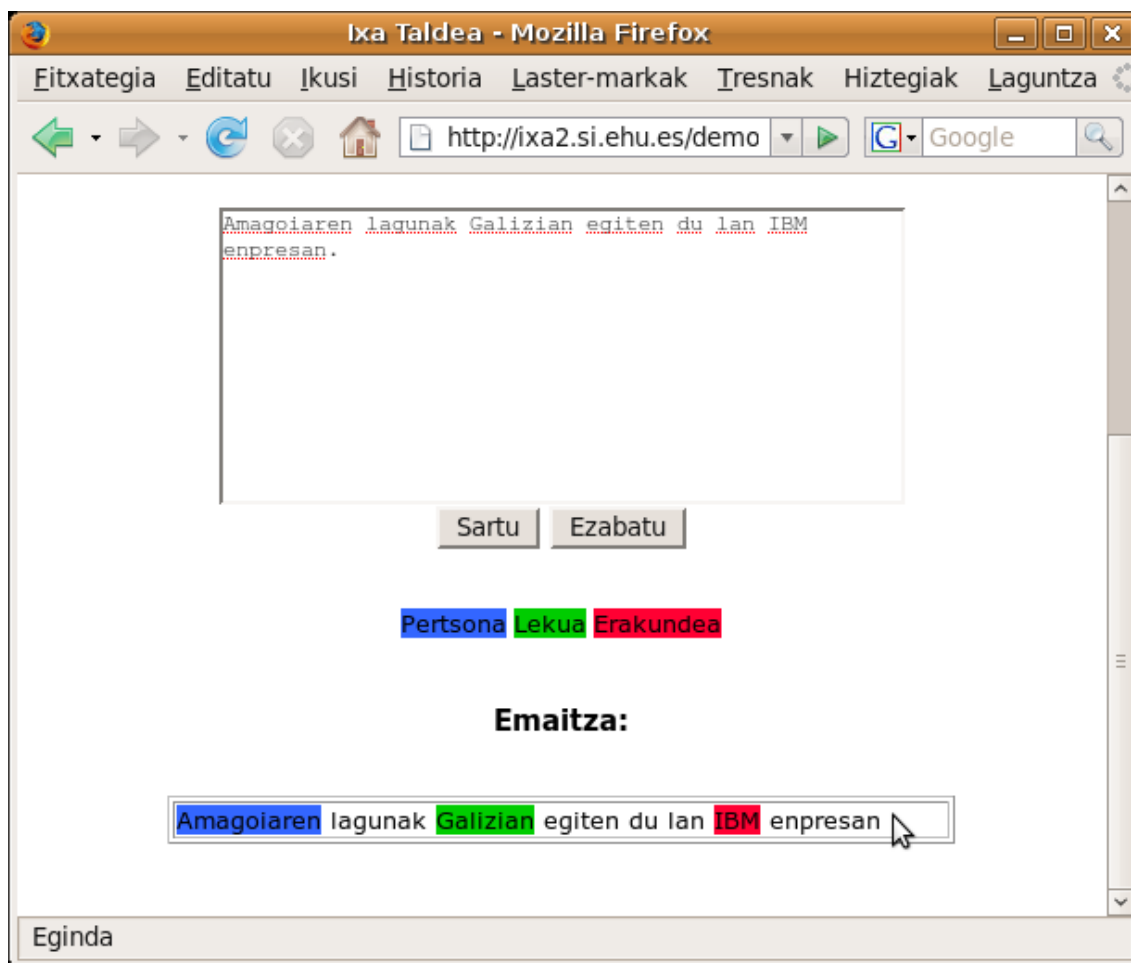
Ixa Taldea - Mozilla Firefox

Fitxategia Editatu Ikusi Historia Laster-markak Tresnak Hiztegiak Laguntza

http://ixa2.si.ehu.es/demo

Google

Amagoiaren lagunak Galizian egiten du lan IBM enpresan.

Sartu Ezabatu

Pertsona Lekua Erakundea

Emaitza:

Amagoiaren lagunak Galizian egiten du lan IBM enpresan

Eginda